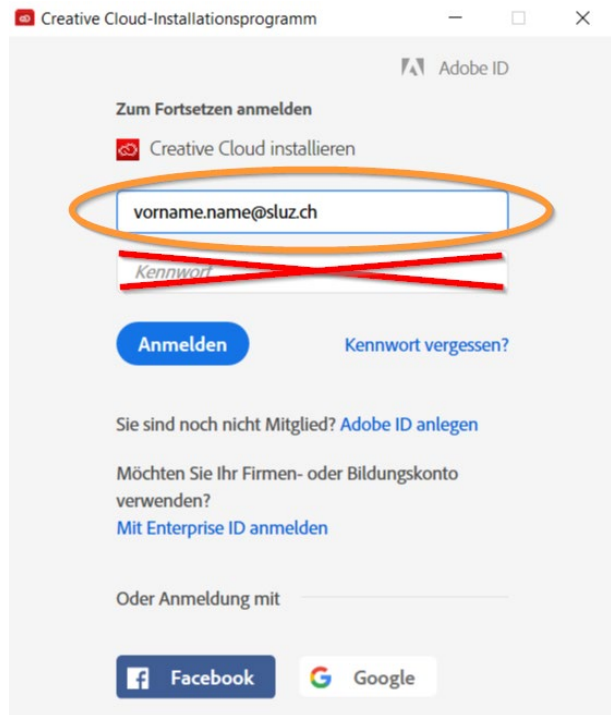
Creative Cloud-Installationsprogramm

Adobe ID

Zum Fortsetzen anmelden

Creative Cloud installieren

vorname.name@sluz.ch

Kennwort

Anmelden

Kennwort vergessen?

Sie sind noch nicht Mitglied? Adobe ID anlegen

Möchten Sie Ihr Firmen- oder Bildungskonto verwenden?
Mit Enterprise ID anmelden

Oder Anmeldung mit

Facebook

Google